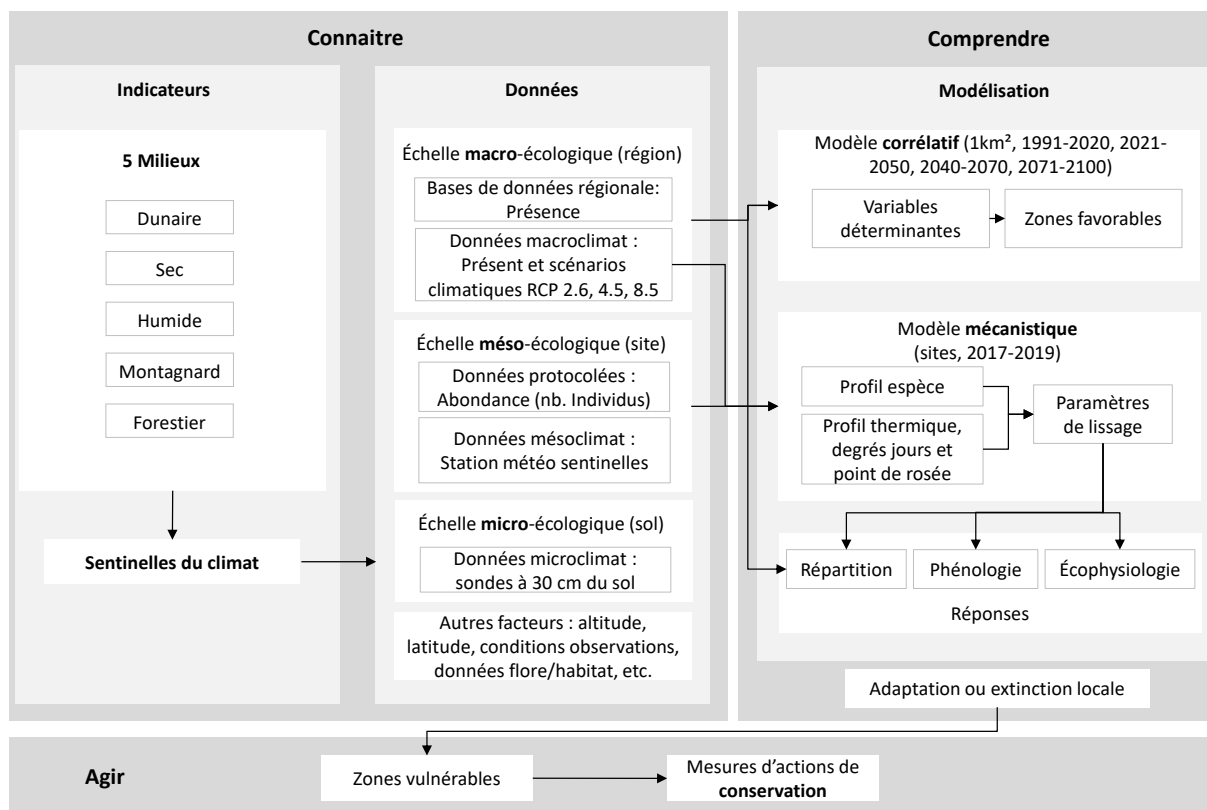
Connaitre

Indicateurs

5 Milieux

Dunaire

Sec

Humide

Montagnard

Forestier

Sentinelles du climat

Données

Échelle **macro**-écologique (région)

Bases de données régionale: Présence

Données macroclimat : Présent et scénarios climatiques RCP 2.6, 4.5, 8.5

Échelle **méso**-écologique (site)

Données protocolées : Abondance (nb. Individus)

Données mésoclimat : Station météo sentinelles

Échelle **micro**-écologique (sol)

Données microclimat : sondes à 30 cm du sol

Autres facteurs : altitude, latitude, conditions observations, données flore/habitat, etc.

Comprendre

Modélisation

Modèle **corrélatif** (1km², 1991-2020, 2021-2050, 2040-2070, 2071-2100)

Variables déterminantes

Zones favorables

Modèle **mécanistique** (sites, 2017-2019)

Profil espèce

Profil thermique, degrés jours et point de rosée

Paramètres de lissage

Répartition

Phénologie

Écophysiologie

Réponses

Adaptation ou extinction locale

Agir

Zones vulnérables

Mesures d'actions de **conservation**